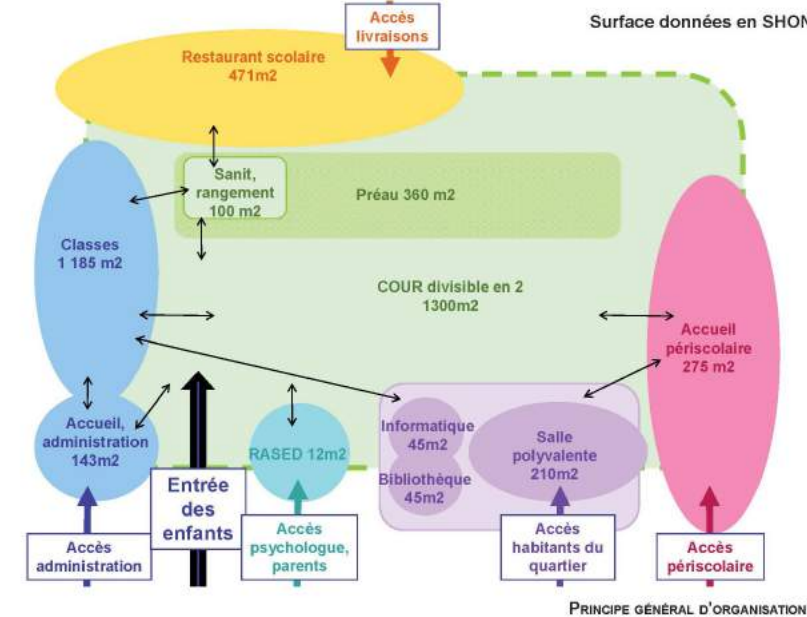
Accès livraisons

Surface données en SHON

Restaurant scolaire 471m2

Sanit, rangement 100 m2

Préau 360 m2

Classes 1 185 m2

COUR divisible en 2 1300m2

Accueil périscolaire 275 m2

Accueil, administration 143m2

RASED 12m2

Informatique 45m2

Bibliothèque 45m2

Salle polyvalente 210m2

Entrée des enfants

Accès administration

Accès psychologue, parents

Accès habitants du quartier

Accès périscolaire

PRINCIPE GÉNÉRAL D'ORGANISATION